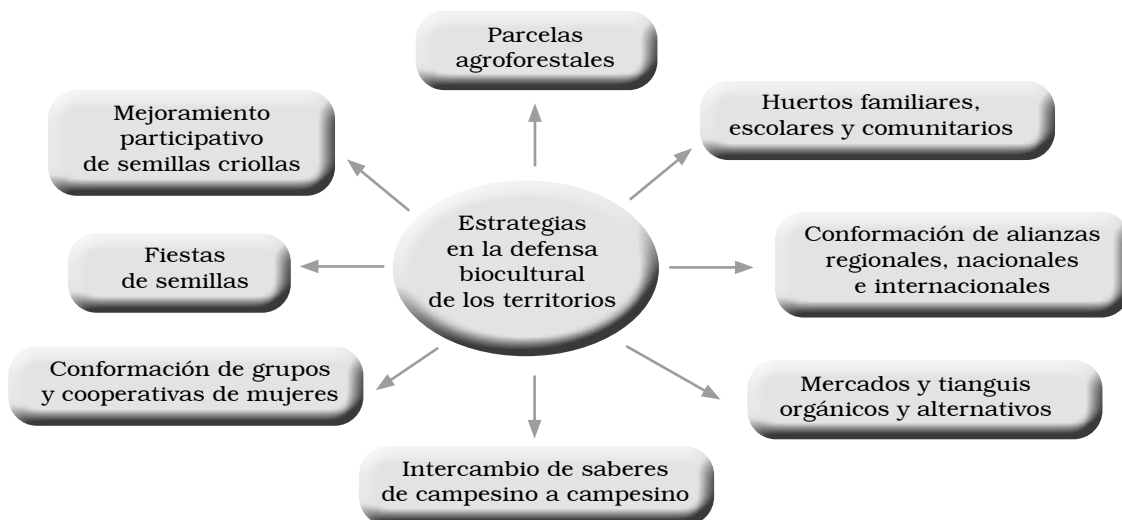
Parcelas agroforestales

Mejoramiento participativo de semillas criollas

Huertos familiares, escolares y comunitarios

Estrategias en la defensa biocultural de los territorios

Fiestas de semillas

Conformación de alianzas regionales, nacionales e internacionales

Conformación de grupos y cooperativas de mujeres

Mercados y tianguis orgánicos y alternativos

Intercambio de saberes de campesino a campesino